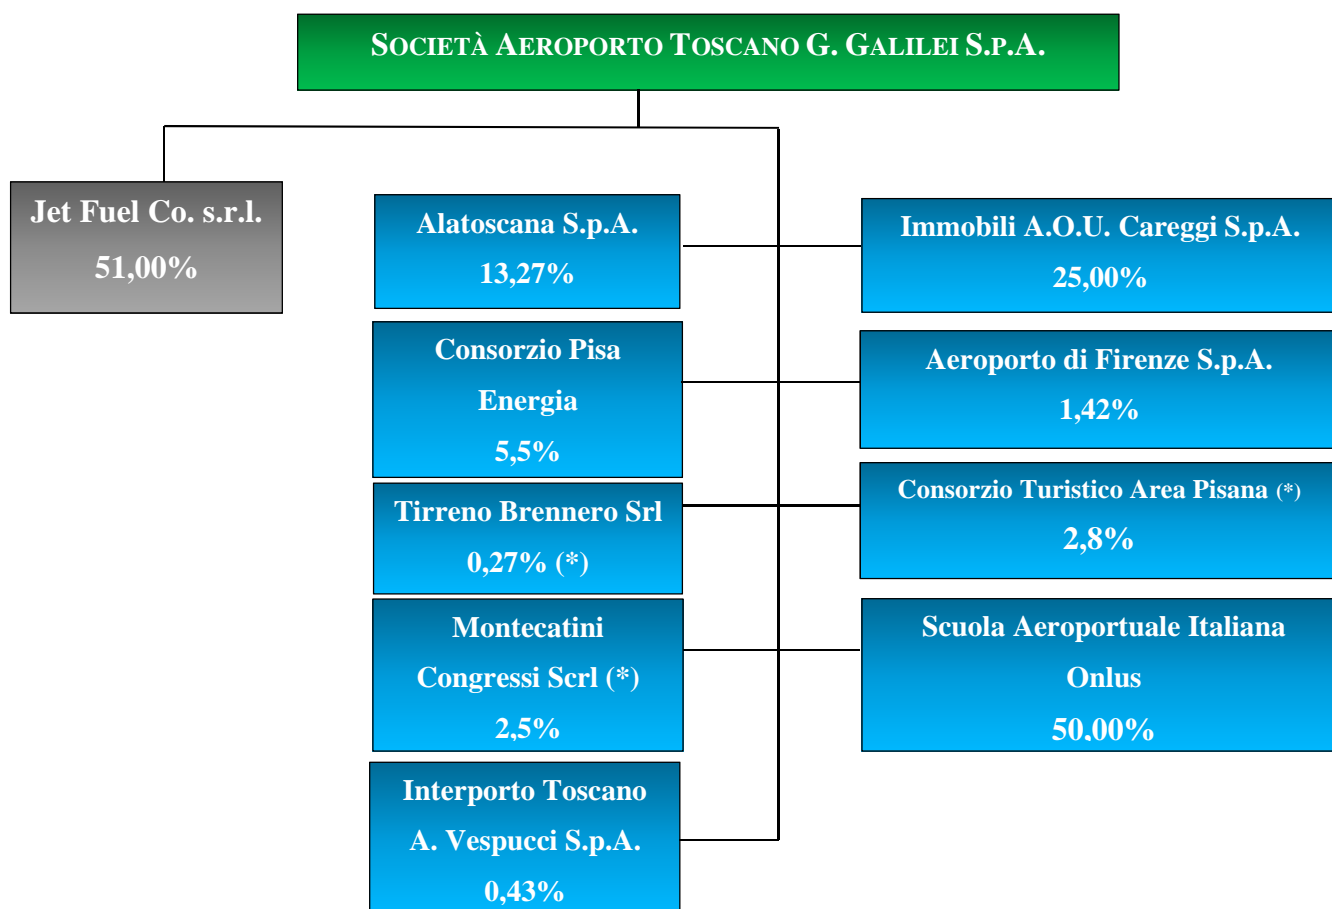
SOCIETÀ AEROPORTO TOSCANO G. GALILEI S.P.A.

Jet Fuel Co. s.r.l.
51,00%

Alatoscana S.p.A.
13,27%

Immobili A.O.U. Careggi S.p.A.
25,00%

Consorzio Pisa Energia
5,5%

Aeroporto di Firenze S.p.A.
1,42%

Tirreno Brennero Srl
0,27% (*)

Consorzio Turistico Area Pisana (*)
2,8%

Montecatini Congressi Scrl (*)
2,5%

Scuola Aeroportuale Italiana Onlus
50,00%

Interporto Toscano A. Vespucci S.p.A.
0,43%